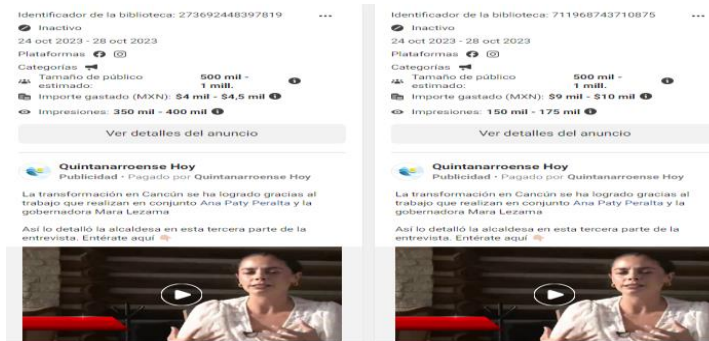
Identificador de la biblioteca: 273692448397819 ...

Inactivo

24 oct 2023 - 28 oct 2023

Plataformas

Categorías

Tamaño de público estimado: 500 mil - 1 mill.

Importe gastado (MXN): $4 mil - $4,5 mil

Impresiones: 350 mil - 400 mil

Ver detalles del anuncio

Quintanarroense Hoy
Publicidad · Pagado por Quintanarroense Hoy

La transformación en Cancún se ha logrado gracias al trabajo que realizan en conjunto Ana Paty Peralta y la gobernadora Mara Lezama

Así lo detalló la alcaldesa en esta tercera parte de la entrevista. Entérate aquí

Identificador de la biblioteca: 711968743710875 ...

Inactivo

24 oct 2023 - 28 oct 2023

Plataformas

Categorías

Tamaño de público estimado: 500 mil - 1 mill.

Importe gastado (MXN): $9 mil - $10 mil

Impresiones: 150 mil - 175 mil

Ver detalles del anuncio

Quintanarroense Hoy
Publicidad · Pagado por Quintanarroense Hoy

La transformación en Cancún se ha logrado gracias al trabajo que realizan en conjunto Ana Paty Peralta y la gobernadora Mara Lezama

Así lo detalló la alcaldesa en esta tercera parte de la entrevista. Entérate aquí